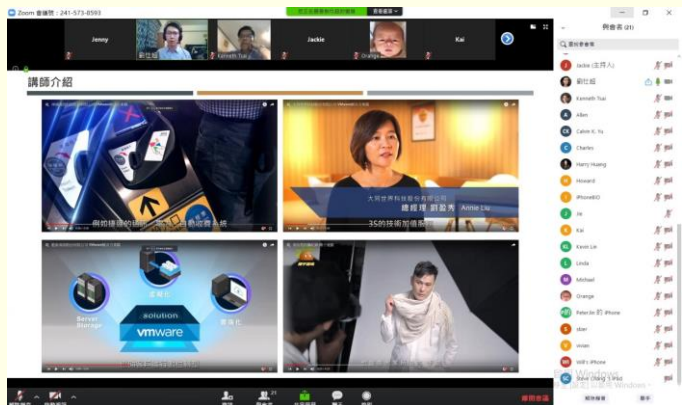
Zoom 會議號：241-573-8593

Jenny

劉弘祖

Kenneth Tsai

Jackie

Orange

Kai

講師介紹

大同世界科技股份有限公司

總經理 劉盈秀 Annie Liu

3S的技術加值服務

Server Storage

solution

vmware

雲端化

虛擬化

與會者 (21)

Jackie (主持人)

劉弘祖

Kenneth Tsai

Allen

Calvin K. Yu

Charles

Harry Huang

Howard

iPhoneBD

Jie

Kai

Kevin Lin

Linda

Michael

Orange

Peterlin 的 iPhone

stan

vivian

Will's iPhone

Steve Chang

啟用 Windows

移至 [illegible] 以啟用 Windows。

邀請

結束會議